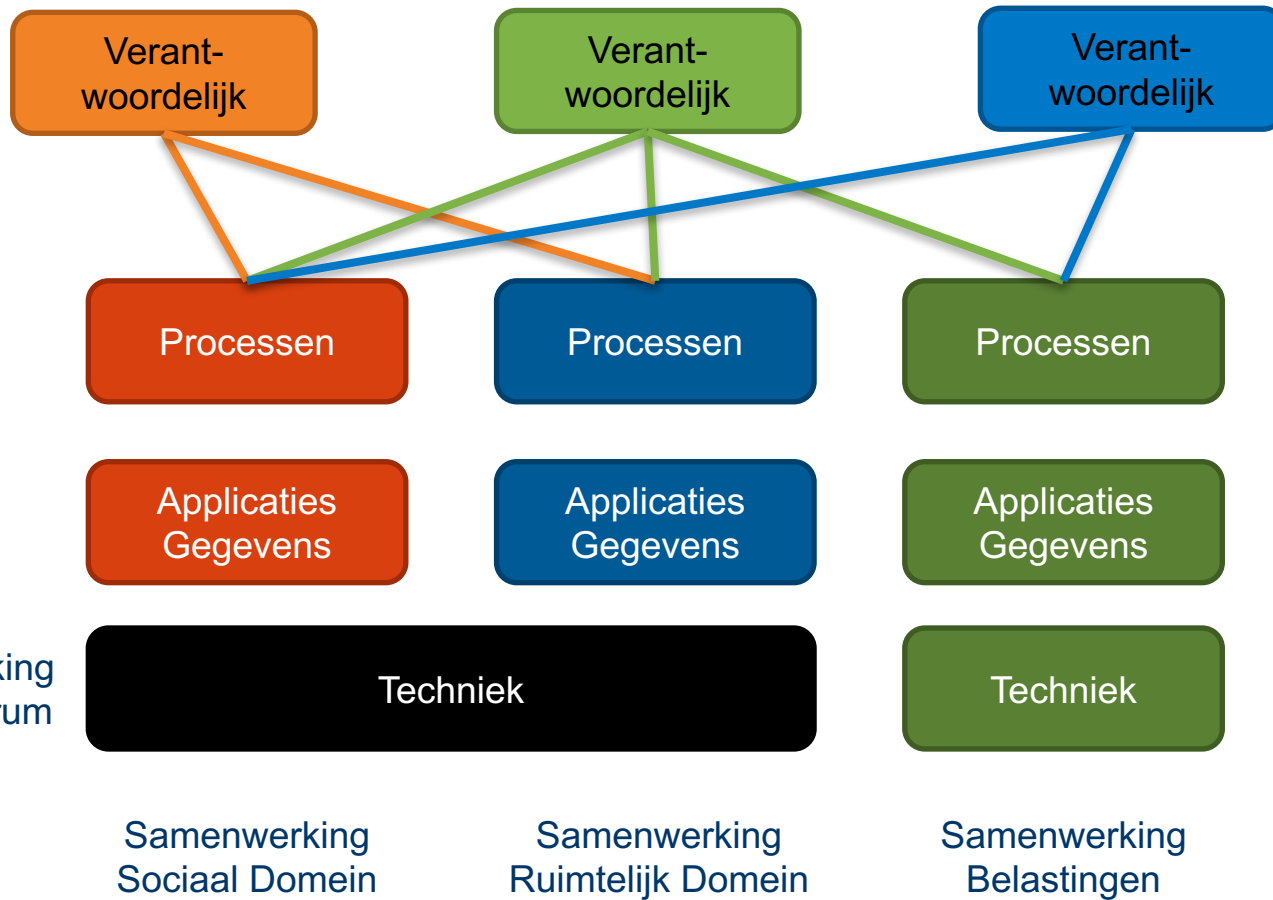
Verantwoordelijk

Verantwoordelijk

Verantwoordelijk

Processen

Processen

Processen

Applicaties Gegevens

Applicaties Gegevens

Applicaties Gegevens

king
rum

Techniek

Techniek

Samenwerking Sociaal Domein

Samenwerking Ruimtelijk Domein

Samenwerking Belastingen